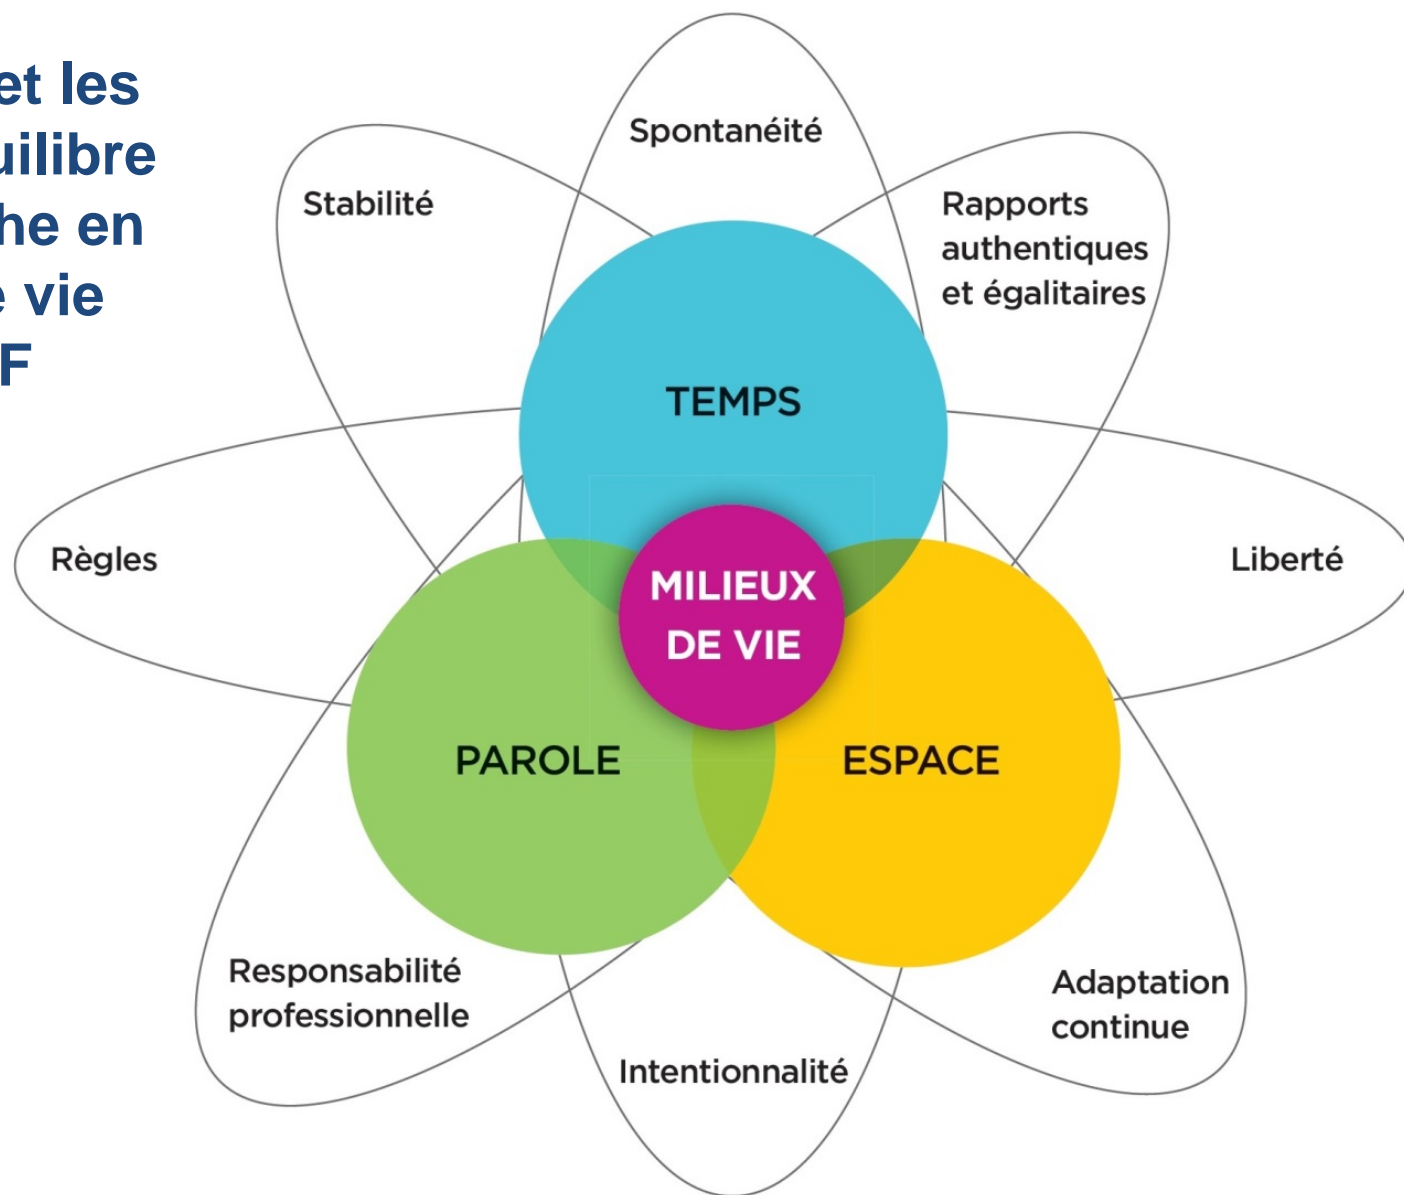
et les
uilibre
he en
e vie
F

Spontanéité

Stabilité

Rapports authentiques et égalitaires

TEMPS

Règles

Liberté

MILIEUX DE VIE

PAROLE

ESPACE

Responsabilité professionnelle

Adaptation continue

Intentionnalité